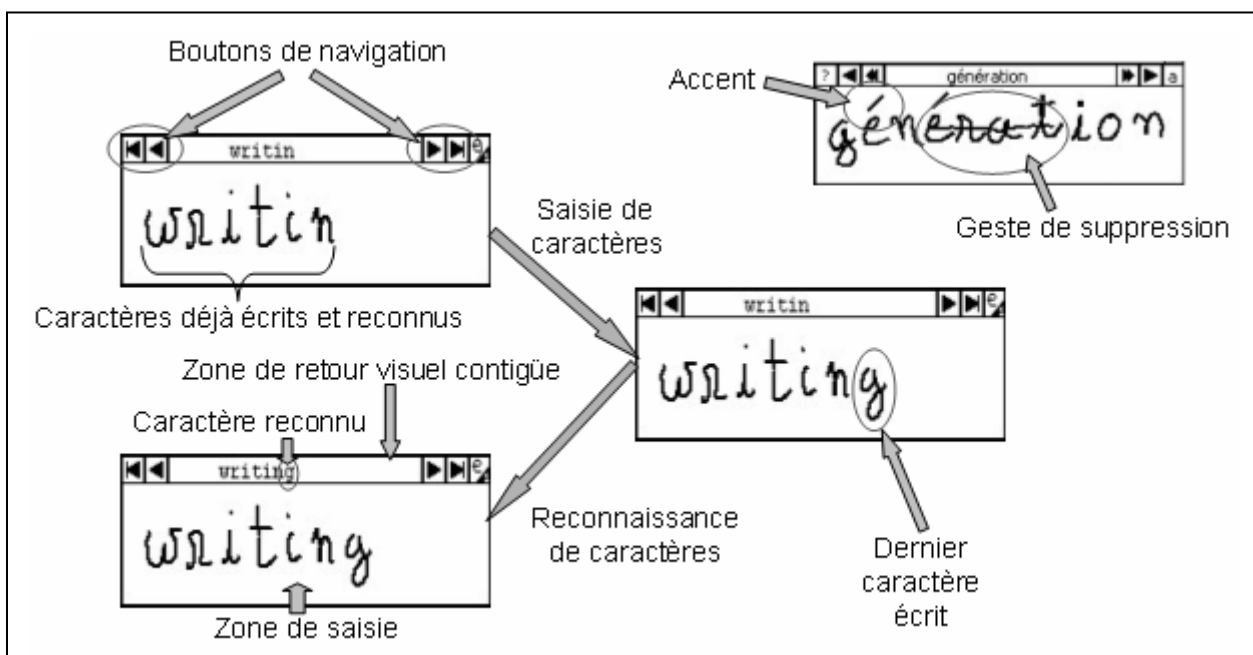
Boutons de navigation

writin

writin

Caractères déjà écrits et reconnus

Accent

?

génération

a

génération

Geste de suppression

Saisie de caractères

writin

writing

Zone de retour visuel contigüe

Caractère reconnu

writing

writing

Zone de saisie

Reconnaissance de caractères

Dernier caractère écrit